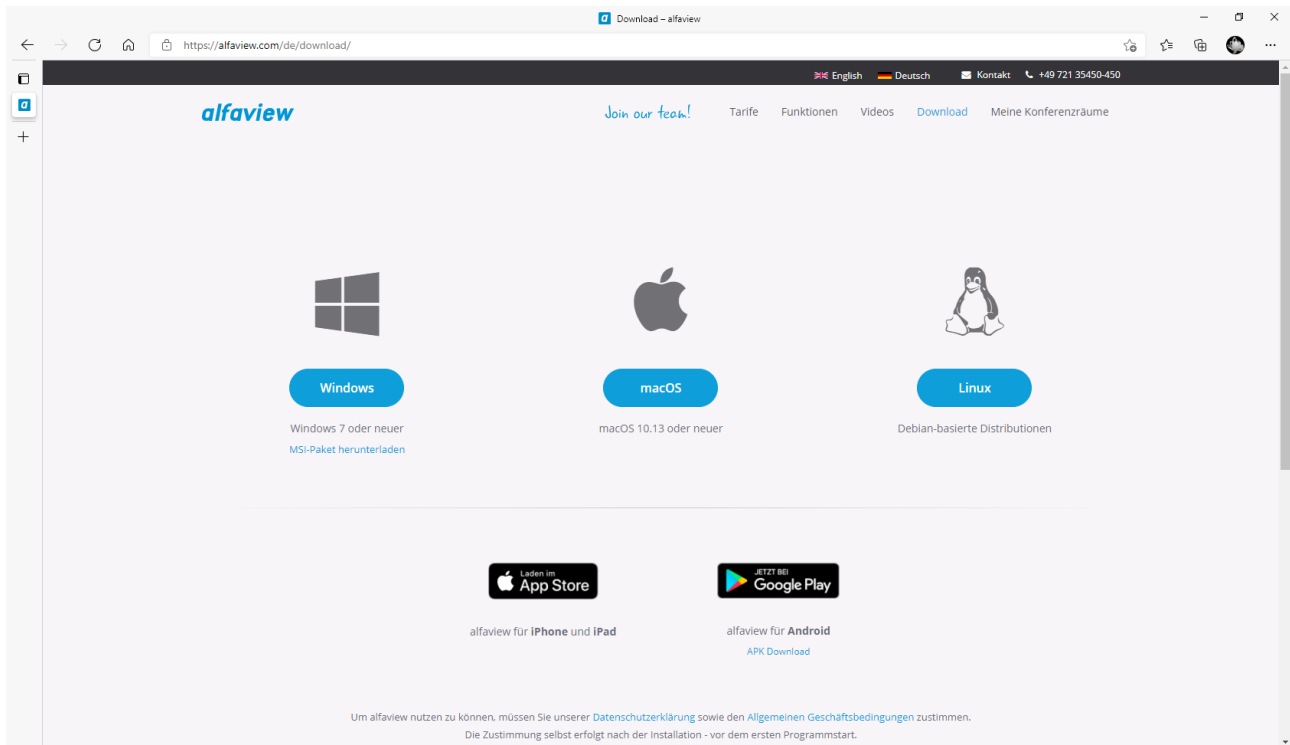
Download – alfaview

https://alfaview.com/de/download/

English Deutsch Kontakt +49 721 35450-450

alfaview

Join our team! Tarife Funktionen Videos Download Meine Konferenzräume

Windows
Windows 7 oder neuer
MSI-Paket herunterladen

macOS
macOS 10.13 oder neuer

Linux
Debian-basierte Distributionen

Laden im App Store
alfaview für iPhone und iPad

JETZT BEI Google Play
alfaview für Android
APK Download

Um alfaview nutzen zu können, müssen Sie unserer Datenschutzerklärung sowie den Allgemeinen Geschäftsbedingungen zustimmen.
Die Zustimmung selbst erfolgt nach der Installation - vor dem ersten Programmstart.